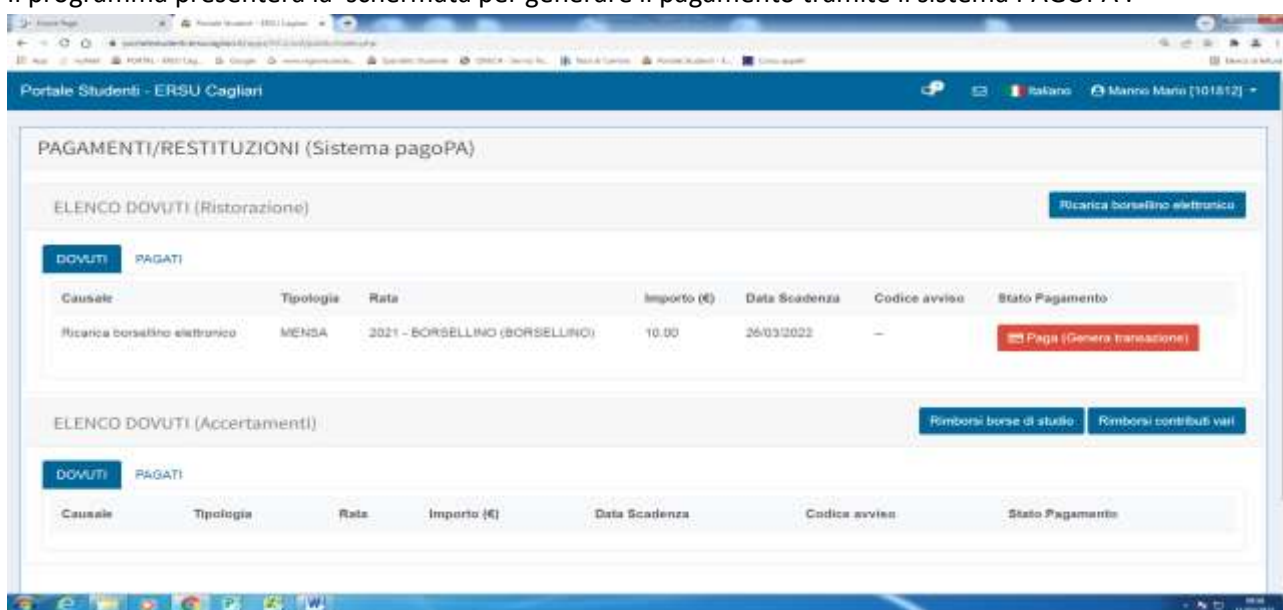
Il programma presenterà la schermata per generare il pagamento tramite il sistema PAGOPA:

Portale Studenti - ERSU Cagliari

Italiano Manno Mario [101812]

PAGAMENTI/RESTITUZIONI (Sistema pagoPA)

ELENCO DOVUTI (Ristorazione)

Ricarica borsellino elettronico

DOVUTI PAGATI

| Causale | Tipologia | Rata | Importo (€) | Data Scadenza | Codice avviso | Stato Pagamento |
|---|---|---|---|---|---|---|
| Ricarica borsellino elettronico | MENSA | 2021 - BORSELLINO (BORSELLINO) | 10.00 | 26/03/2022 | -- | Paga (Genera transazione) |

ELENCO DOVUTI (Accertamenti)

Rimborsi borse di studio Rimborsi contributi vari

DOVUTI PAGATI

| Causale | Tipologia | Rata | Importo (€) | Data Scadenza | Codice avviso | Stato Pagamento |
|---|---|---|---|---|---|---|